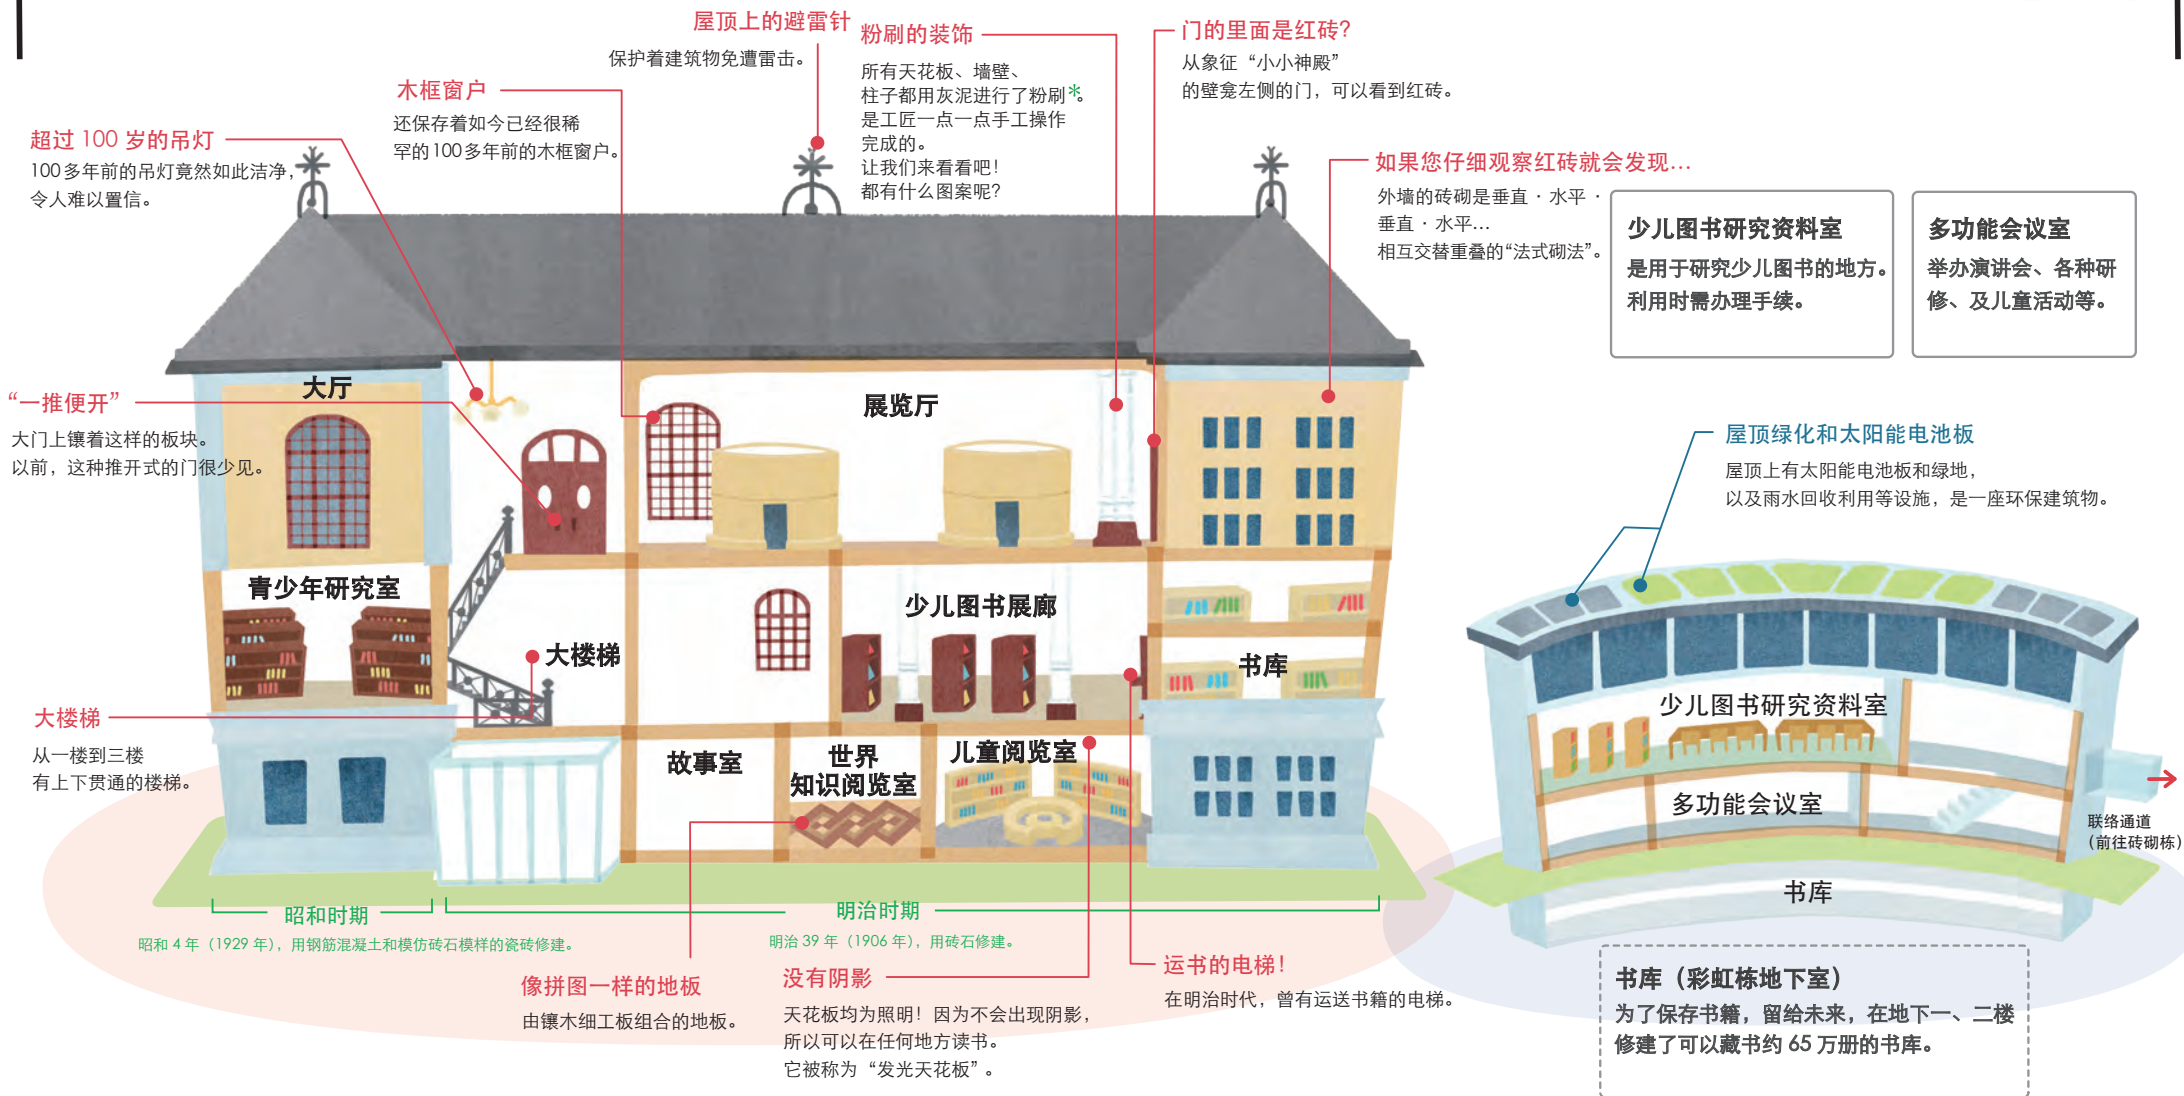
屋顶上的避雷针
保护着建筑物免遭雷击。

粉刷的装饰
所有天花板、墙壁、柱子都用灰泥进行了粉刷*。是工匠一点一点手工操作完成的。让我们来看看吧！都有什么图案呢？

门的里面是红砖?
从象征“小小神殿”的壁龛左侧的门，可以看到红砖。

木框窗户
还保存着如今已经很稀罕的100多年前的木框窗户。

超过 100 岁的吊灯
100多年前的吊灯竟然如此洁净，令人难以置信。

如果您仔细观察红砖就会发现...
外墙的砖砌是垂直・水平・垂直・水平...相互交替重叠的“法式砌法”。

少儿图书研究资料室
是用于研究少儿图书的地方。利用时需办理手续。

多功能会议室
举办演讲会、各种研修、及儿童活动等。

“一推便开”
大门上镶着这样的板块。以前，这种推开式的门很少见。

大厅

展览厅

屋顶绿化和太阳能电池板
屋顶上有太阳能电池板和绿地，以及雨水回收利用等设施，是一座环保建筑物。

青少年研究室

少儿图书展廊

大楼梯

书库

大楼梯
从一楼到三楼有上下贯通的楼梯。

少儿图书研究资料室

故事室

世界知识阅览室

儿童阅览室

多功能会议室

联络通道（前往砖砌栋）

书库

昭和时期
昭和 4 年（1929 年），用钢筋混凝土和模仿砖石模样的瓷砖修建。

明治时期
明治 39 年（1906 年），用砖石修建。

像拼图一样的地板
由镶木细工板组合的地板。

没有阴影
天花板均为照明！因为不会出现阴影，所以可以在任何地方读书。它被称为“发光天花板”。

运书的电梯！
在明治时代，曾有运送书籍的电梯。

书库（彩虹栋地下室）
为了保存书籍，留给未来，在地下一、二楼修建了可以藏书约 65 万册的书库。